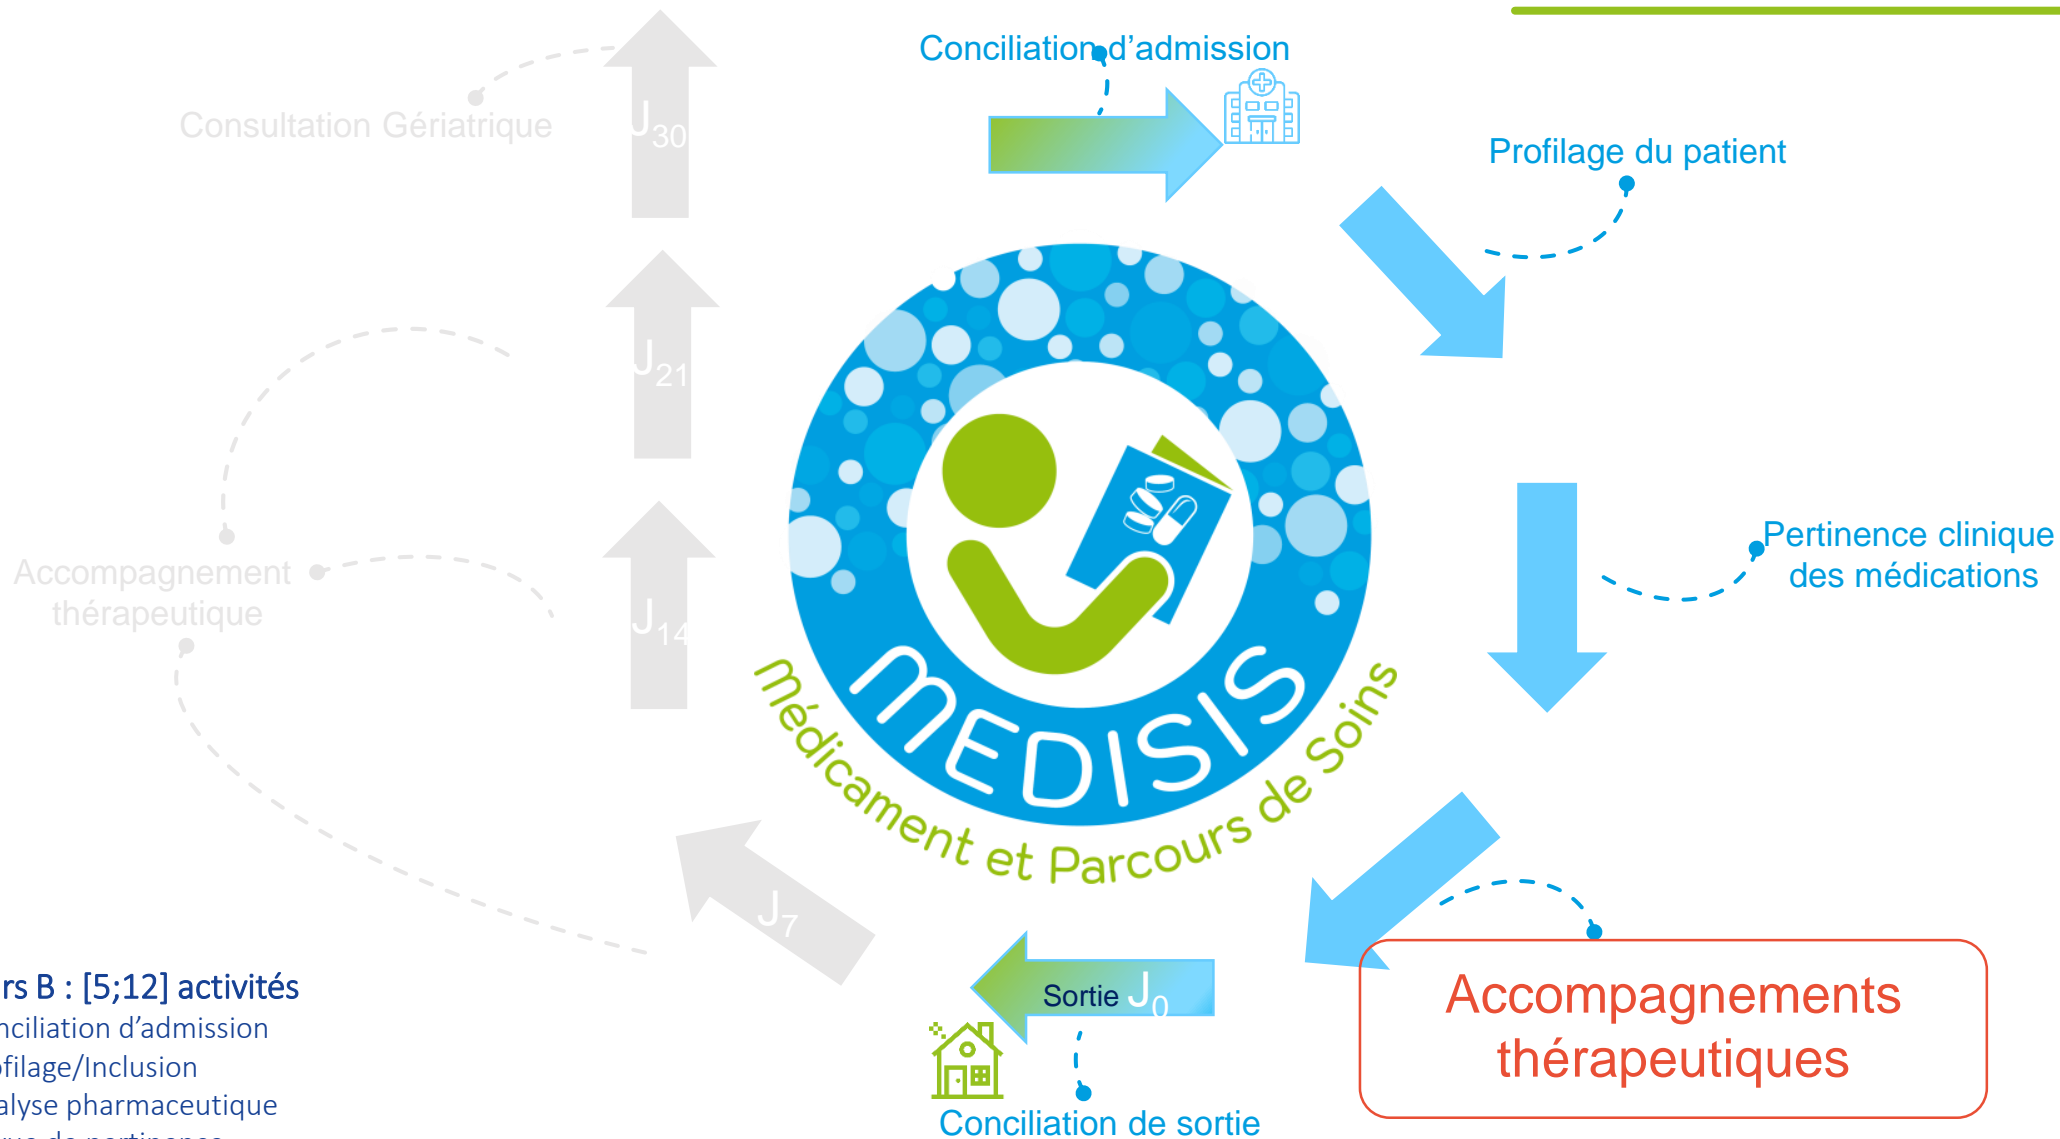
Consultation Gériatrique

$J_{30}$

Conciliation d'admission

Profilage du patient

$J_{21}$

Accompagnement thérapeutique

$J_{14}$

MEDISIS

Médicament et Parcours de Soins

Pertinence clinique des médications

$J_7$

Sortie $J_0$

Accompagnements thérapeutiques

Conciliation de sortie

rs B : [5;12] activités
nciliation d'admission
ofilage/Inclusion
alyse pharmaceutique
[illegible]